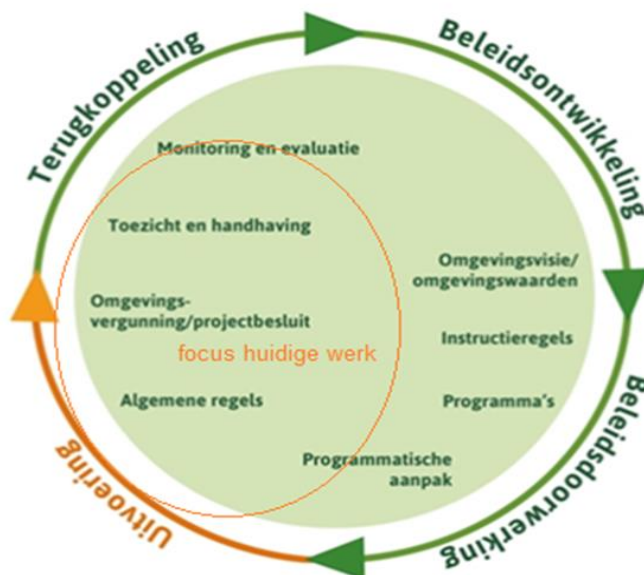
Terugkoppeling

Beleidsontwikkeling

Beleidsdoorwerking

Uitvoering

Monitoring en evaluatie

Toezicht en handhaving

Omgevings-vergunning/projectbesluit

focus huidige werk

Algemene regels

Omgevingsvisie/ omgevingswaarden

Instructieregels

Programma's

Programmatische aanpak